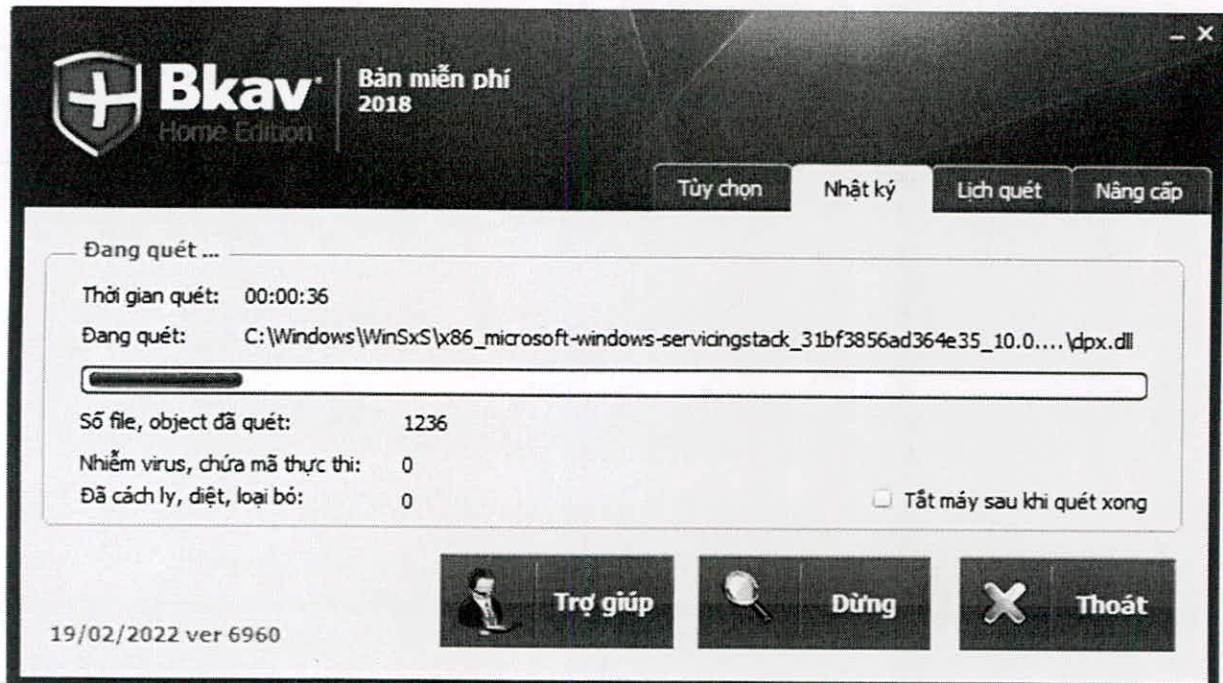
Bkav
Home Edition

Bản miễn phí
2018

– ×

Tùy chọn | Nhật ký | Lịch quét | Nâng cấp

Đang quét ...

Thời gian quét: 00:00:36

Đang quét: C:\Windows\WinSxS\x86_microsoft-windows-servicingstack_31bf3856ad364e35_10.0....\dpx.dll

Số file, object đã quét: 1236

Nhiễm virus, chứa mã thực thi: 0

Đã cách ly, diệt, loại bỏ: 0

Tắt máy sau khi quét xong

Trợ giúp

Dừng

Thoát

19/02/2022 ver 6960